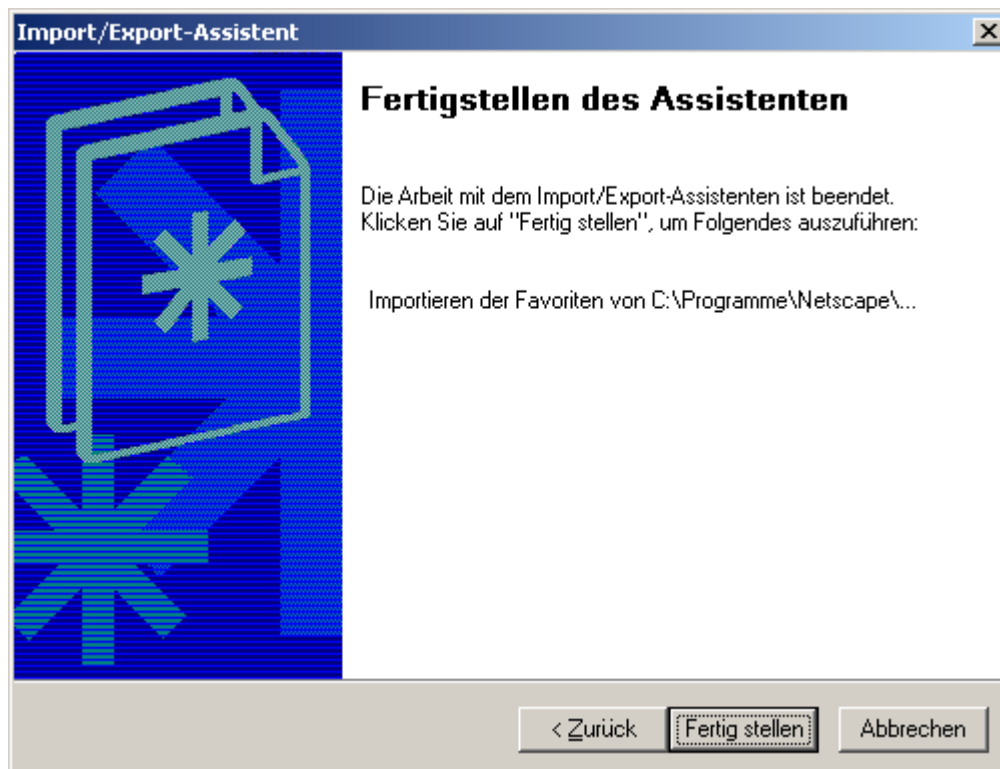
Import/Export-Assistent

Fertigstellen des Assistenten

Die Arbeit mit dem Import/Export-Assistenten ist beendet. Klicken Sie auf "Fertig stellen", um Folgendes auszuführen:

Importieren der Favoriten von C:\Programme\Netscape\...

< Zurück | Fertig stellen | Abbrechen